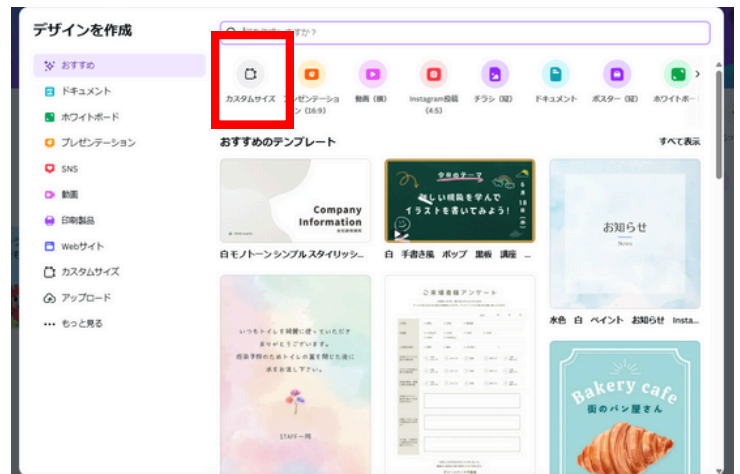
デザインを作成

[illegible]

おすすめ
ドキュメント
ホワイトボード
プレゼンテーション
SNS
動画
印刷製品
Webサイト
カスタムサイズ
アップロード
もっと見る

カスタムサイズ
プレゼンテーション (16:9)
動画 (横)
Instagram投稿 (4:5)
チラシ (縦)
ドキュメント
ポスター (縦)
ホワイトボー

おすすめのテンプレート
すべて表示

Company Information
白 モノトーン シンプル スタイリッシ...

今日のテーマ
新しい機能を学んで イラストを書いてみよう!
白 手書き風 ポップ 黒板 講座 ...

お知らせ
News
水色 白 ペイント お知らせ Insta...

いつもトイレを綺麗に使っていただき ありがとうございます。
感染予防のためトイレの蓋を閉じた後に 水をお流し下さい。
STAFF一同

ご来場者様アンケート

Bakery cafe
街のパン屋さん